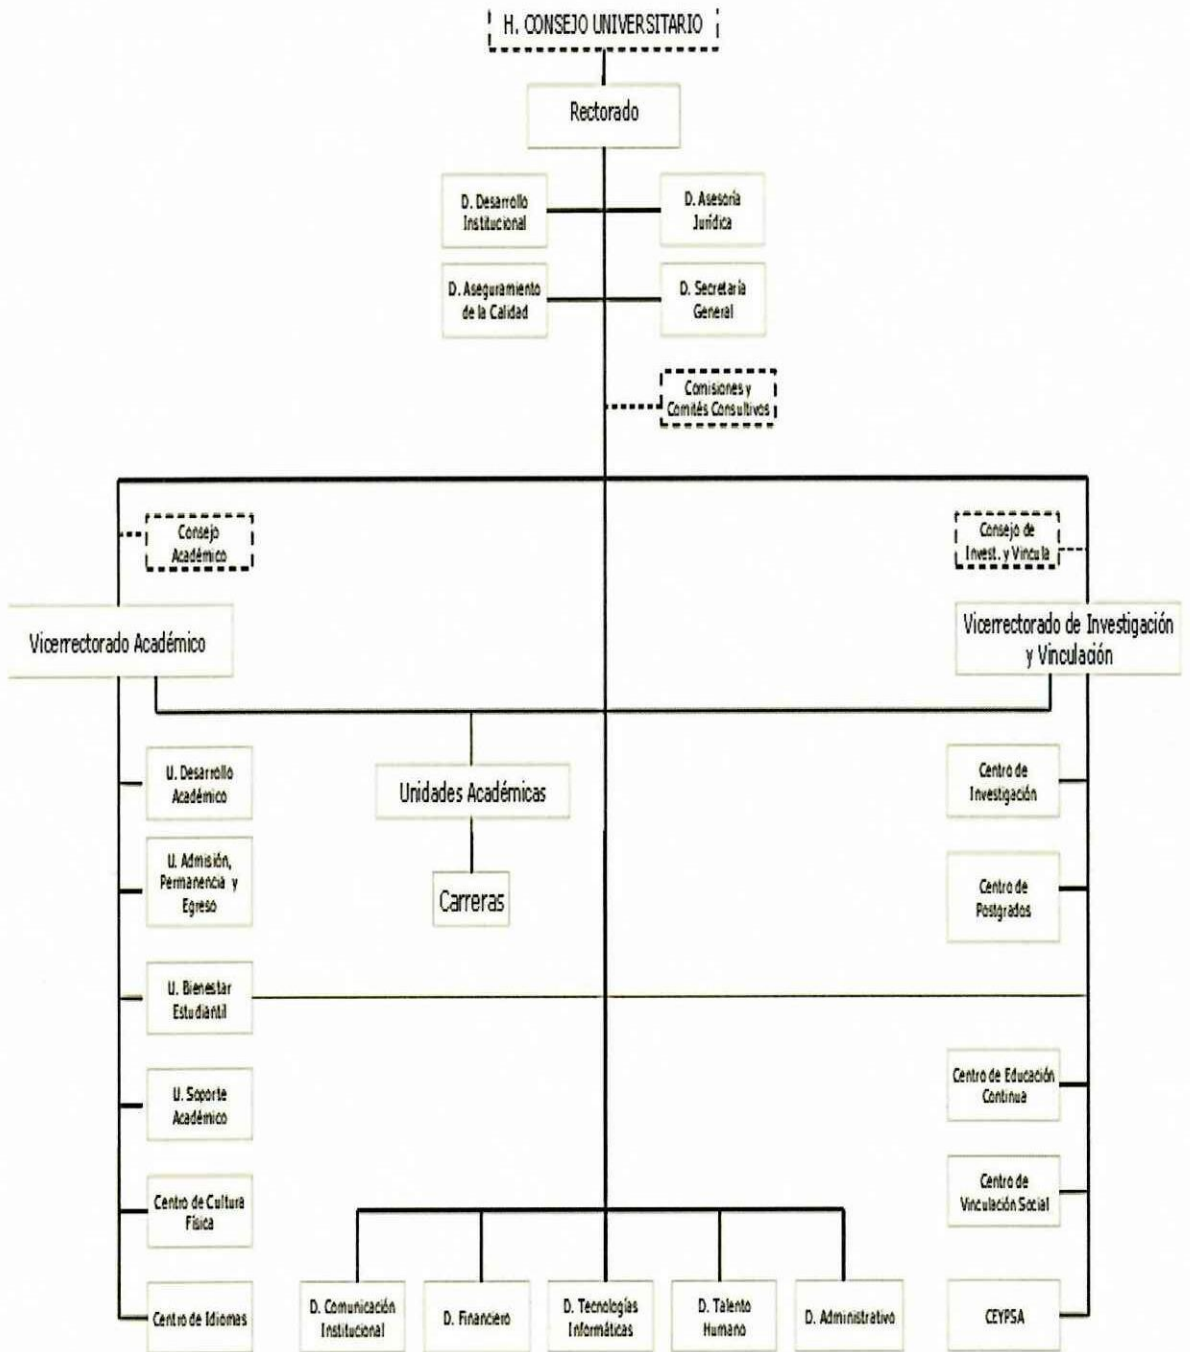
H. CONSEJO UNIVERSITARIO

Rectorado

D. Desarrollo Institucional

D. Asesoría Jurídica

D. Aseguramiento de la Calidad

D. Secretaría General

Comisiones y Comités Consultivos

Consejo Académico

Consejo de Invest. y Vincula

Vicerrectorado Académico

Vicerrectorado de Investigación y Vinculación

U. Desarrollo Académico

Unidades Académicas

Centro de Investigación

U. Admisión, Permanencia y Egreso

Carreras

Centro de Postgrados

U. Bienestar Estudiantil

U. Soporte Académico

Centro de Educación Continua

Centro de Cultura Física

Centro de Vinculación Social

Centro de Idiomas

D. Comunicación Institucional

D. Financiero

D. Tecnologías Informáticas

D. Talento Humano

D. Administrativo

CEYPSA